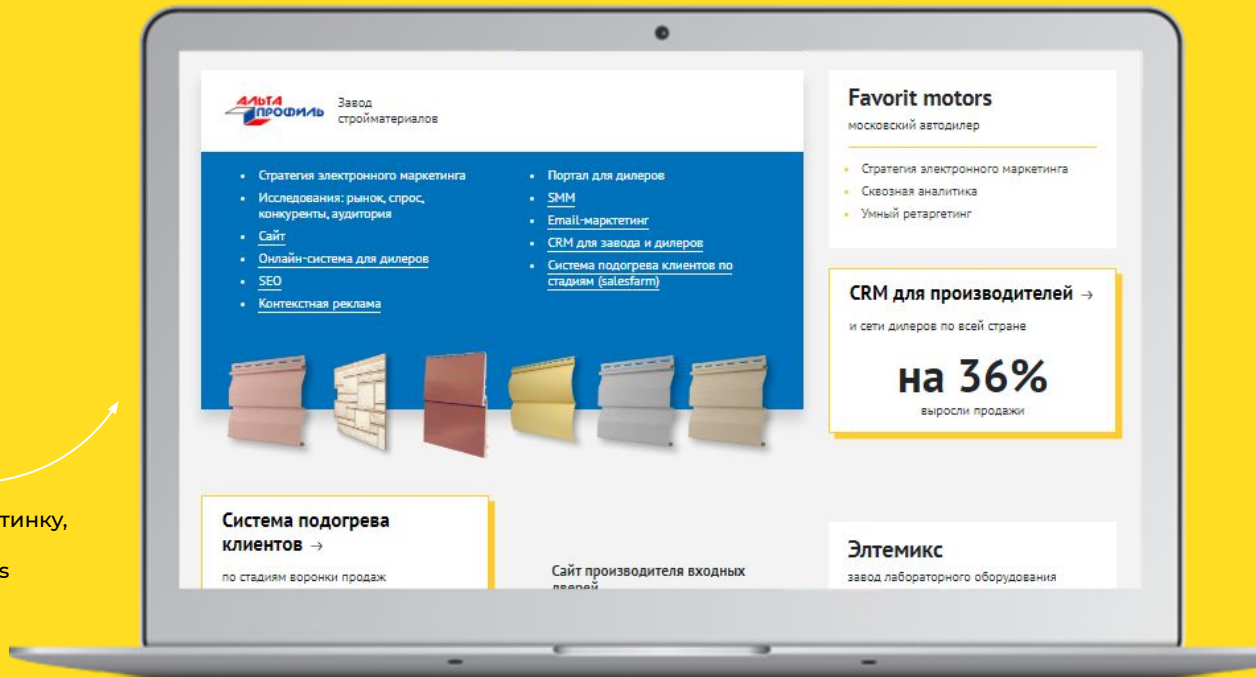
тинку,

s

АЛЬТА ПРОФИЛЬ Завод стройматериалов

- Стратегия электронного маркетинга
- Исследования: рынок, спрос, конкуренты, аудитория
- Сайт
- Онлайн-система для дилеров
- SEO
- Контекстная реклама

- Портал для дилеров
- SMM
- Email-марктетинг
- CRM для завода и дилеров
- Система подогрева клиентов по стадиям (salesfarm)

Favorit motors
московский автодилер

- Стратегия электронного маркетинга
- Сквозная аналитика
- Умный ретаргетинг

CRM для производителей →
и сети дилеров по всей стране
на 36%
выросли продажи

Система подогрева клиентов →
по стадиям воронки продаж

Сайт производителя входных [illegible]

Элтемикс
завод лабораторного оборудования